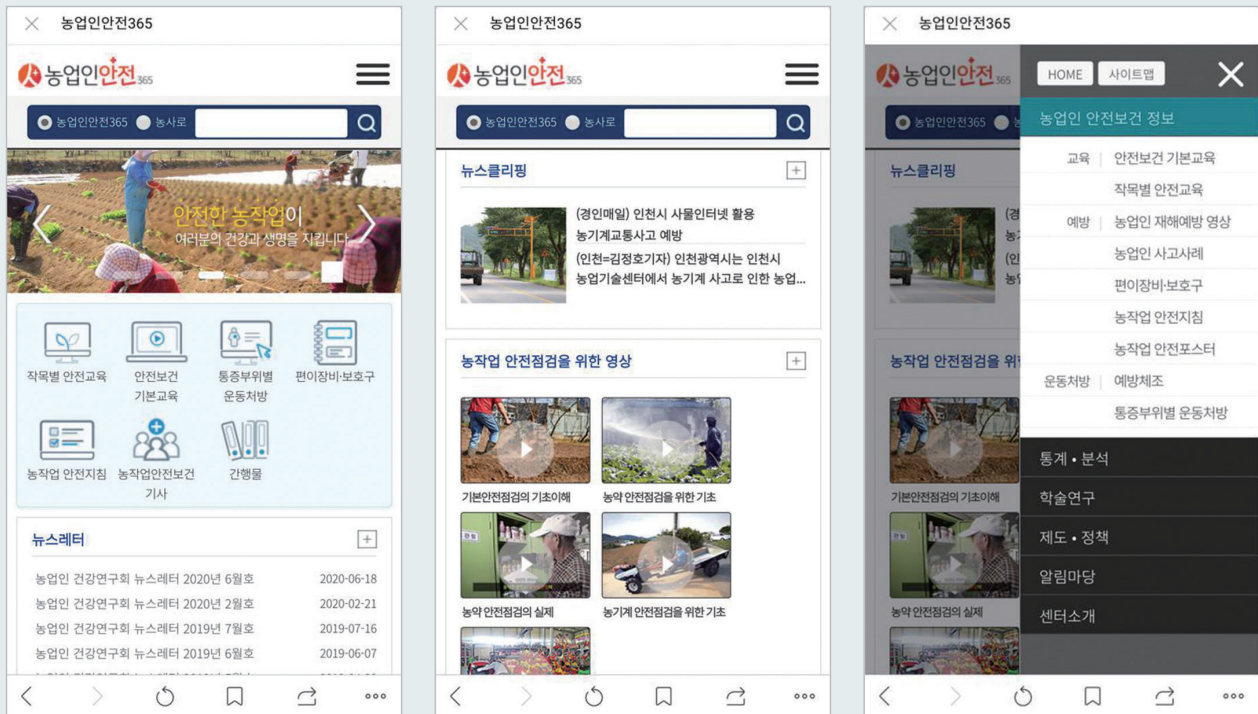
× 농업인안전365

농업인안전365

농업인안전365 농사로

안전한 농작업이
여러분의 건강과 생명을 지킵니다

작목별 안전교육
안전보건 기본교육
통증부위별 운동처방
편이장비·보호구
농작업 안전지침
농작업안전보건 기사
간행물

뉴스레터 +

농업인 건강연구회 뉴스레터 2020년 6월호 2020-06-18
농업인 건강연구회 뉴스레터 2020년 2월호 2020-02-21
농업인 건강연구회 뉴스레터 2019년 7월호 2019-07-16
농업인 건강연구회 뉴스레터 2019년 6월호 2019-06-07

× 농업인안전365

농업인안전365

농업인안전365 농사로

뉴스클리핑 +

(경인매일) 인천시 사물인터넷 활용 농기계교통사고 예방
(인천=김정호기자) 인천광역시는 인천시 농업기술센터에서 농기계 사고로 인한 농업...

농작업 안전점검을 위한 영상 +

기본안전점검의 기초이해
농약 안전점검을 위한 기초
농약 안전점검의 실제
농기계 안전점검을 위한 기초

× 농업인안전365

농업인안전365

농업인안전365

뉴스클리핑

농작업 안전점검을 위

기본안전점검의 기초이해
농약 안전점검의 실제

HOME 사이트맵 ×

농업인 안전보건 정보

교육 | 안전보건 기본교육
작목별 안전교육
예방 | 농업인 재해예방 영상
농업인 사고사례
편이장비·보호구
농작업 안전지침
농작업 안전포스터
운동처방 | 예방체조
통증부위별 운동처방

통계 • 분석
학술연구
제도 • 정책
알림마당
센터소개